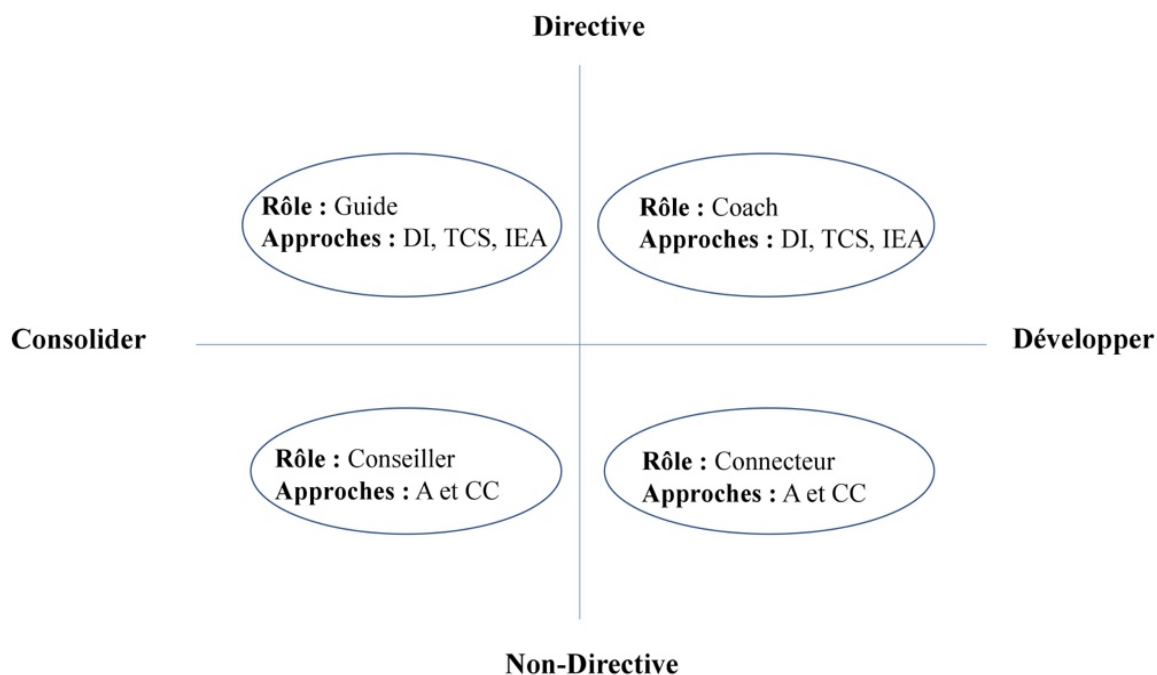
Directive

Rôle : Guide
Approches : DI, TCS, IEA

Rôle : Coach
Approches : DI, TCS, IEA

Consolider

Développer

Rôle : Conseiller
Approches : A et CC

Rôle : Connecteur
Approches : A et CC

Non-Directive